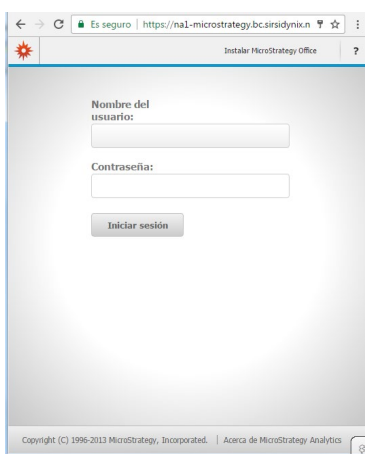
Es seguro | https://na1-microstrategy.bc.sirsidynix.n

Instalar MicroStrategy Office

?

Nombre del usuario:

Contraseña:

Iniciar sesión

Copyright (C) 1996-2013 MicroStrategy, Incorporated. | Acerca de MicroStrategy Analytics